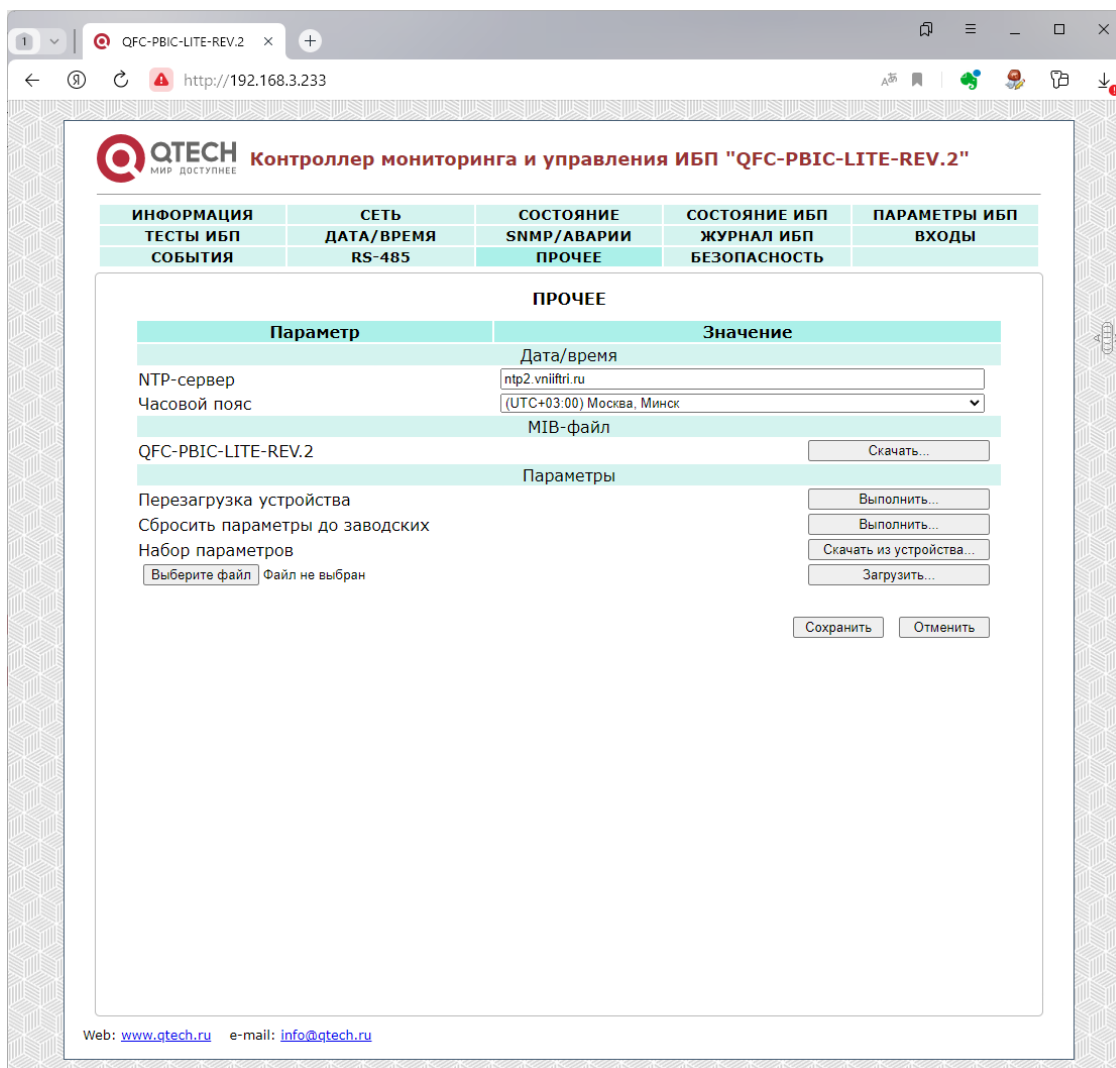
1

QFC-PBIC-LITE-REV.2 ×

+

http://192.168.3.233

QTECH МИР ДОСТУПНЕЕ

Контроллер мониторинга и управления ИБП "QFC-PBIC-LITE-REV.2"

| ИНФОРМАЦИЯ | СЕТЬ | СОСТОЯНИЕ | СОСТОЯНИЕ ИБП | ПАРАМЕТРЫ ИБП |
|---|---|---|---|---|
| ТЕСТЫ ИБП | ДАТА/ВРЕМЯ | SNMP/АВАРИИ | ЖУРНАЛ ИБП | ВХОДЫ |
| СОБЫТИЯ | RS-485 | ПРОЧЕЕ | БЕЗОПАСНОСТЬ | |

ПРОЧЕЕ

| Параметр | Значение |
|---|---|
| Дата/время | |
| NTP-сервер | ntp2.vniiftri.ru |
| Часовой пояс | (UTC+03:00) Москва, Минск |
| MIB-файл | |
| QFC-PBIC-LITE-REV.2 | Скачать... |
| Параметры | |
| Перезагрузка устройства | Выполнить... |
| Сбросить параметры до заводских | Выполнить... |
| Набор параметров | Скачать из устройства... |
| Выберите файл Файл не выбран | Загрузить... |

Сохранить Отменить

Web: www.qtech.ru e-mail: info@qtech.ru